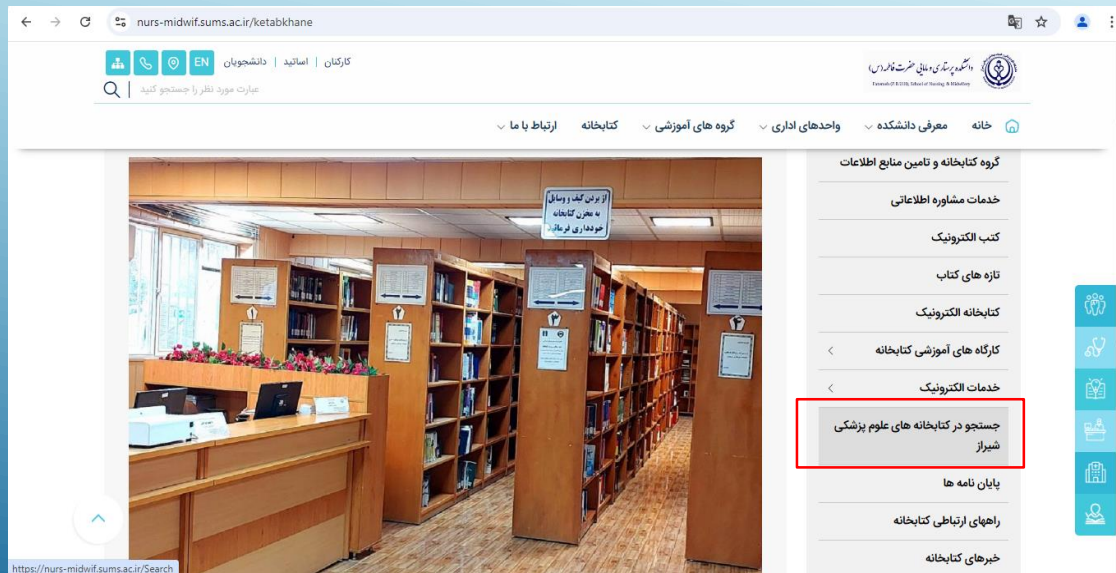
nurs-midwif.sums.ac.ir/ketabkhane

کارکنان | اساتید | دانشجویان EN

عبارت مورد نظر را جستجو کنید

دانشکده پرستاری و مامایی حضرت فاطمه (س)
Fatemeh (P.B.U.H) School of Nursing & Midwifery

خانه معرفی دانشکده واحدهای اداری گروه های آموزشی کتابخانه ارتباط با ما

از بردن کیف و وسایل به مخزن کتابخانه خودداری فرمائید

گروه کتابخانه و تامین منابع اطلاعات

خدمات مشاوره اطلاعاتی

کتب الکترونیک

تازه های کتاب

کتابخانه الکترونیک

کارگاه های آموزشی کتابخانه

خدمات الکترونیک

جستجو در کتابخانه های علوم پزشکی شیراز

پایان نامه ها

راههای ارتباطی کتابخانه

خبرهای کتابخانه

https://nurs-midwif.sums.ac.ir/Search